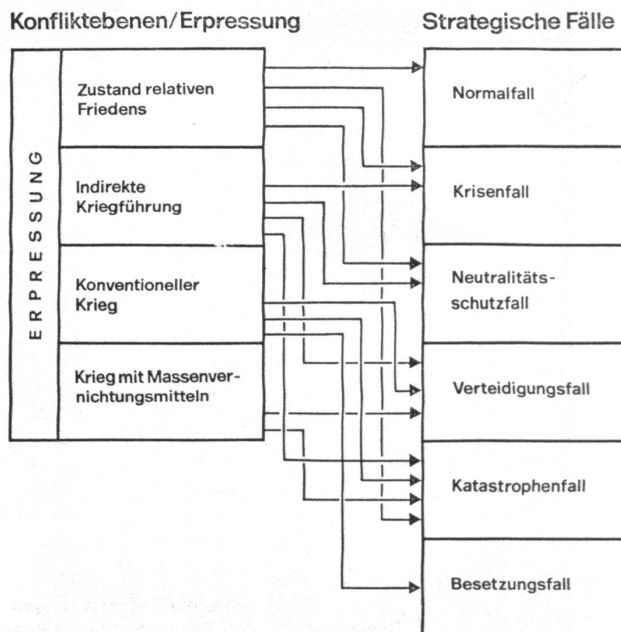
Konfliktebenen/Erpressung

Strategische Fälle

ERPRESSUNG

Zustand relativen Friedens

Indirekte Kriegführung

Konventioneller Krieg

Krieg mit Massenvernichtungsmitteln

Normalfall

Krisenfall

Neutralitätsschutzfall

Verteidigungsfall

Katastrophenfall

Besetzungsfall